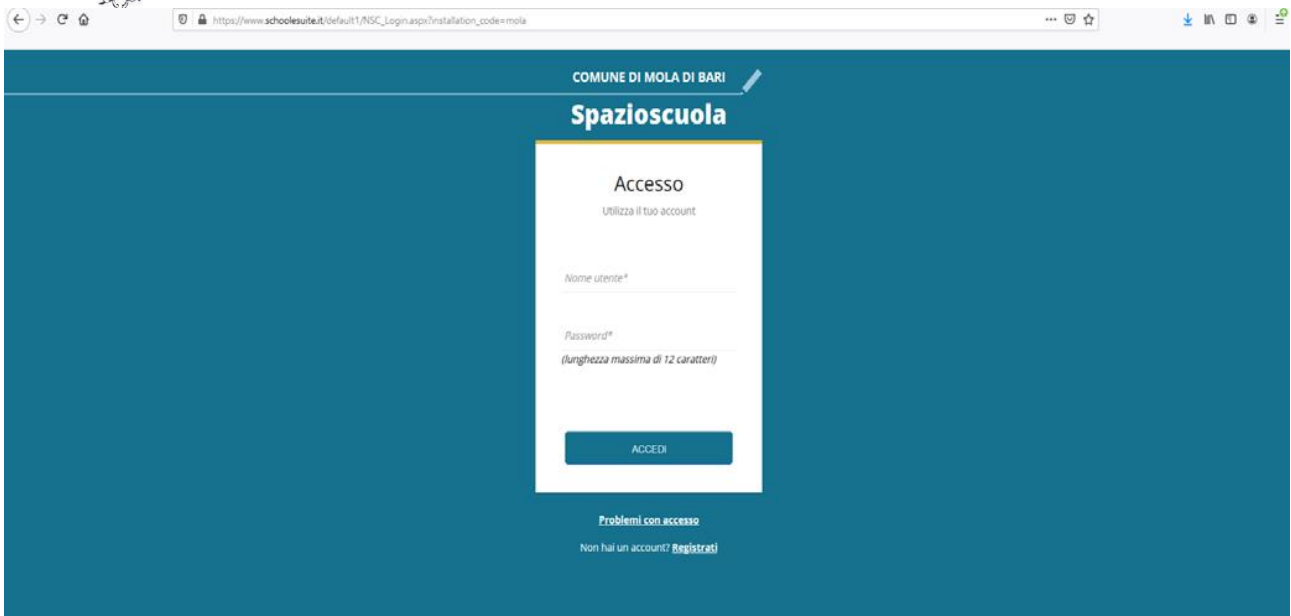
https://www.schoolesuite.it/default1/NSC_Login.aspx?installation_code=mola

COMUNE DI MOLA DI BARI

Spazioscuola

Accesso

Utilizza il tuo account

Nome utente*

Password*

(lunghezza massima di 12 caratteri)

ACCEDI

Problemi con accesso

Non hai un account? Registrati